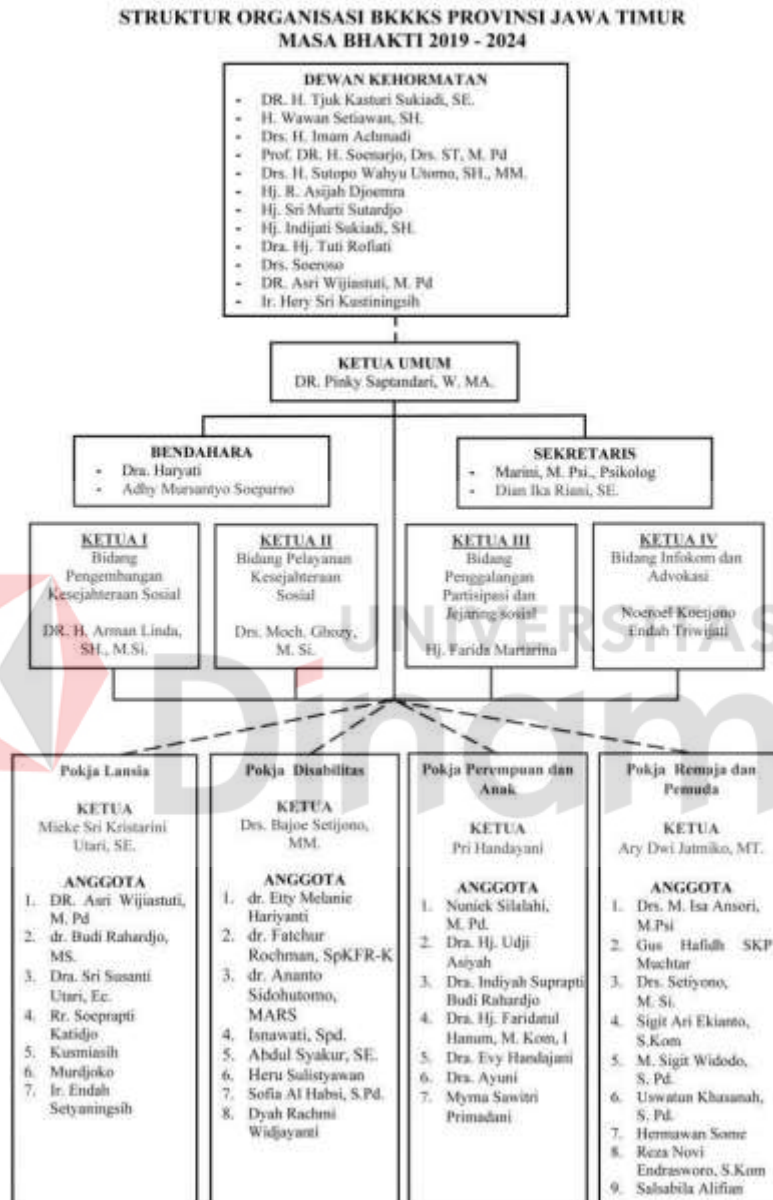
STRUKTUR ORGANISASI BKKKS PROVINSI JAWA TIMUR
MASA BHAKTI 2019 - 2024

DEWAN KEHORMATAN
- DR. H. Tjuk Kasturi Sukiadi, SE.
- H. Wawan Setiawan, SH.
- Drs. H. Imam Achmadi
- Prof. DR. H. Soenarjo, Drs. ST, M. Pd
- Drs. H. Sutopo Wahyu Utomo, SH., MM.
- Hj. R. Asijah Djoemra
- Hj. Sri Murti Sutardjo
- Hj. Indijati Sukiadi, SH.
- Dra. Hj. Tuti Rofiati
- Drs. Soeroso
- DR. Asri Wijiastuti, M. Pd
- Ir. Hery Sri Kustiningsih

KETUA UMUM
DR. Pinky Saptandari, W. MA.

BENDAHARA
- Dra. Haryati
- Adhy Mursantyo Soeparno

SEKRETARIS
- Marini, M. Psi., Psikolog
- Dian Ika Riani, SE.

KETUA I
Bidang Pengembangan Kesejahteraan Sosial
DR. H. Arman Linda, SH., M.Si.

KETUA II
Bidang Pelayanan Kesejahteraan Sosial
Drs. Moch. Ghozy, M. Si.

KETUA III
Bidang Penggalangan Partisipasi dan Jejaring sosial
Hj. Farida Martarina

KETUA IV
Bidang Infokom dan Advokasi
Noeroel Koesjono
Endah Triwijati

UNIVERSITAS Dinamika

Pokja Lansia
KETUA
Mieke Sri Kristarini Utari, SE.
ANGGOTA
1. DR. Asri Wijiastuti, M. Pd
2. dr. Budi Rahardjo, MS.
3. Dra. Sri Susanti Utari, Ec.
4. Rr. Soeprapti Katidjo
5. Kusmiasih
6. Murdjoko
7. Ir. Endah Setyaningsih

Pokja Disabilitas
KETUA
Drs. Bajoe Setijono, MM.
ANGGOTA
1. dr. Etty Melanie Hariyanti
2. dr. Fatchur Rochman, SpKFR-K
3. dr. Ananto Sidohutomo, MARS
4. Isnawati, Spd.
5. Abdul Syakur, SE.
6. Heru Sulistyawan
7. Sofia Al Habsi, S.Pd.
8. Dyah Rachmi Widjayanti

Pokja Perempuan dan Anak
KETUA
Pri Handayani
ANGGOTA
1. Nuniek Silalahi, M. Pd.
2. Dra. Hj. Udji Asiyah
3. Dra. Indiyah Suprapti Budi Rahardjo
4. Dra. Hj. Faridatul Hanum, M. Kom, I
5. Dra. Evy Handajani
6. Dra. Ayuni
7. Myrna Sawitri Primadani

Pokja Remaja dan Pemuda
KETUA
Ary Dwi Jatmiko, MT.
ANGGOTA
1. Drs. M. Isa Ansori, M.Psi
2. Gus Hafidh SKP Muchtar
3. Drs. Setiyono, M. Si.
4. Sigit Ari Ekianto, S.Kom
5. M. Sigit Widodo, S. Pd.
6. Uswatun Khasanah, S. Pd.
7. Hermawan Some
8. Reza Novi Endrasworo, S.Kom
9. Salsabila Alifian